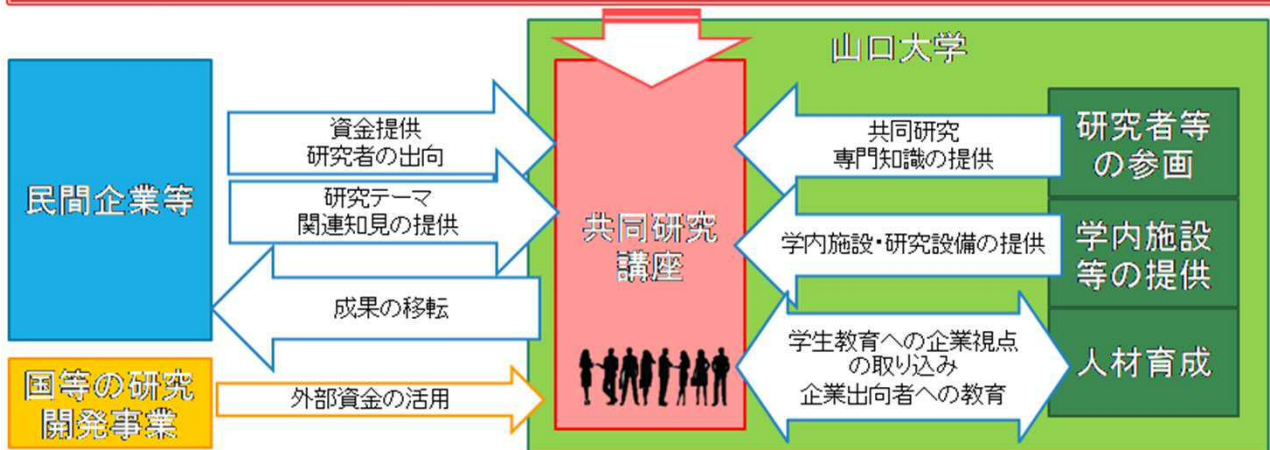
山口大学

民間企業等

資金提供
研究者の出向

研究テーマ
関連知見の提供

成果の移転

国等の研究開発事業

外部資金の活用

共同研究講座

共同研究
専門知識の提供

学内施設・研究設備の提供

学生教育への企業視点の取り込み
企業出向者への教育

研究者等の参画

学内施設等の提供

人材育成